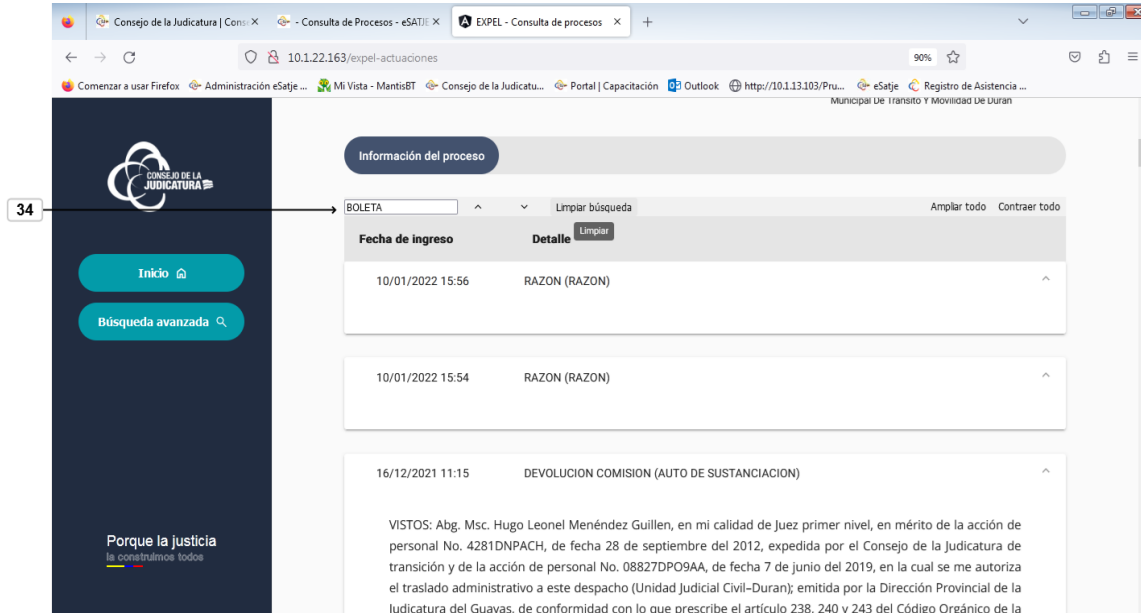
Consejo de la Judicatura | Cons ×
- Consulta de Procesos - eSATJE ×
EXPEL - Consulta de procesos ×
+

10.1.22.163/expel-actuaciones
90%

Comenzar a usar Firefox
Administración eSatje ...
Mi Vista - MantisBT
Consejo de la Judicatu...
Portal | Capacitación
Outlook
http://10.1.13.103/Pru...
eSatje
Registro de Asistencia ...

Municipal De Transito Y Movilidad De Duran

CONSEJO DE LA JUDICATURA

Inicio

Búsqueda avanzada

Porque la justicia
la construimos todos

Información del proceso

34

BOLETA
Limpiar búsqueda
Ampliar todo
Contraer todo

Fecha de ingreso
Detalle
Limpiar

10/01/2022 15:56
RAZON (RAZON)

10/01/2022 15:54
RAZON (RAZON)

16/12/2021 11:15
DEVOLUCION COMISION (AUTO DE SUSTANCIACION)

VISTOS: Abg. Msc. Hugo Leonel Menéndez Guillen, en mi calidad de Juez primer nivel, en mérito de la acción de personal No. 4281DNPACH, de fecha 28 de septiembre del 2012, expedida por el Consejo de la Judicatura de transición y de la acción de personal No. 08827DPO9AA, de fecha 7 de junio del 2019, en la cual se me autoriza el traslado administrativo a este despacho (Unidad Judicial Civil-Duran); emitida por la Dirección Provincial de la Judicatura del Guayas, de conformidad con lo que prescribe el artículo 238, 240 y 243 del Código Orgánico de la